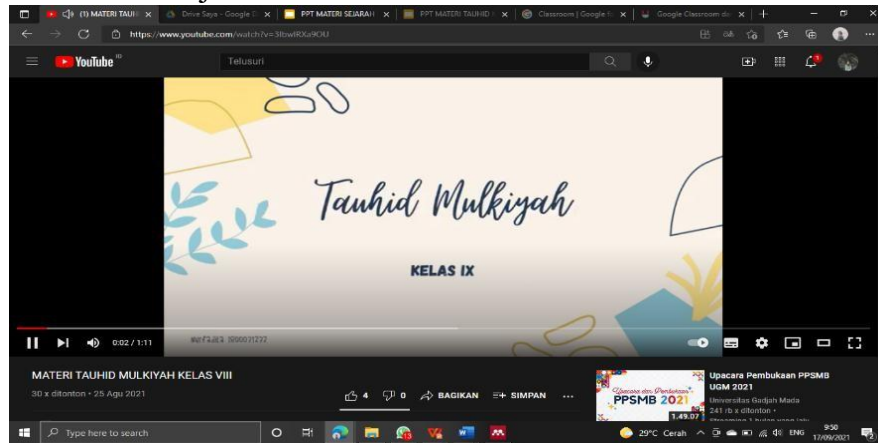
(1) MATERI TAUHI ×
Drive Saya - Google D ×
PPT MATERI SEJARAH ×
PPT MATERI TAUHID ×
Classroom | Google ×
Google Classroom do ×
https://www.youtube.com/watch?v=3fbwlRXa9OU
YouTube ID
Telusuri

Tauhid Mulkiyah

KELAS IX

0:02 / 1:11

MATERI TAUHID MULKIYAH KELAS VIII
30 x ditonton • 25 Agu 2021
4
0
BAGIKAN
SIMPAN
...

Upacara Pembukaan PPSMB
PPSMB 2021
1.49.07
Upacara Pembukaan PPSMB UGM 2021
Universitas Gadjah Mada
241 rb x ditonton •

Type here to search
29°C Cerah
ENG
9:50
17/09/2021